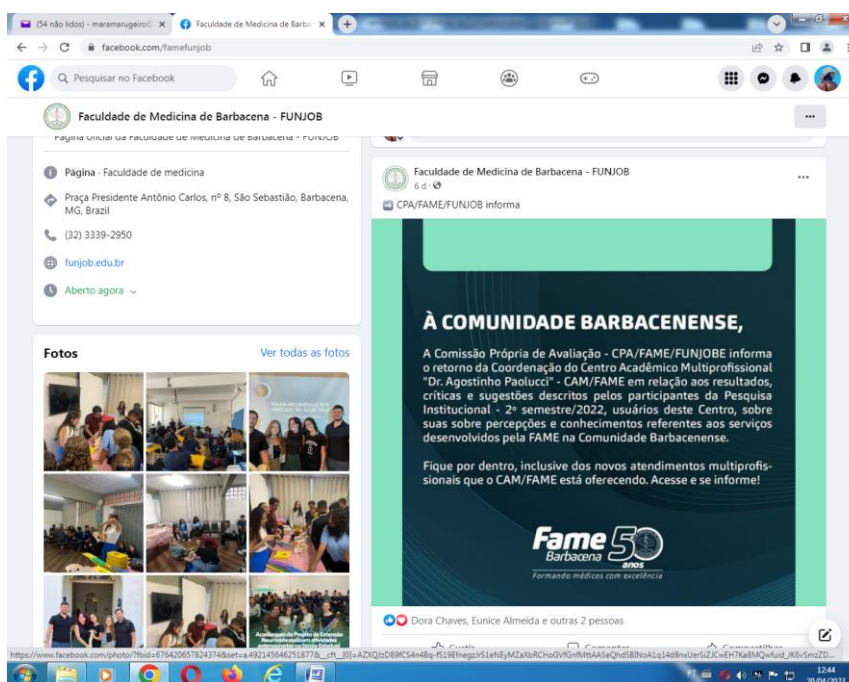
(54 não lidos) - maramarugeiro@ ×
Faculdade de Medicina de Barba ×
facebook.com/famefunjob
Pesquisar no Facebook
Faculdade de Medicina de Barbacena - FUNJOB
Página oficial da Faculdade de Medicina de Barbacena - FUNJOB
Página · Faculdade de medicina
Praça Presidente Antônio Carlos, nº 8, São Sebastião, Barbacena, MG, Brazil
(32) 3339-2950
funjob.edu.br
Aberto agora
Fotos
Ver todas as fotos
Faculdade de Medicina de Barbacena - FUNJOB
6 d ·
CPA/FAME/FUNJOB informa
À COMUNIDADE BARBACENENSE,
A Comissão Própria de Avaliação - CPA/FAME/FUNJOBE informa o retorno da Coordenação do Centro Acadêmico Multiprofissional "Dr. Agostinho Paolucci" - CAM/FAME em relação aos resultados, críticas e sugestões descritos pelos participantes da Pesquisa Institucional - 2º semestre/2022, usuários deste Centro, sobre suas sobre percepções e conhecimentos referentes aos serviços desenvolvidos pela FAME na Comunidade Barbacenense.
Fique por dentro, inclusive dos novos atendimentos multiprofissionais que o CAM/FAME está oferecendo. Acesse e se informe!
Fame Barbacena 50 anos
Formando médicos com excelência
Dora Chaves, Eunice Almeida e outras 2 pessoas
Curtir
Comentar
Compartilhar
https://www.facebook.com/photo/?fbid=676420657824374&set=a.492145646251877&__cft__[0]=AZXQJzD89fCS4n48q-f519EfnegzIrS1eNEyMZaXbRCHoGVfGnfMItAA5eQhd5BINoA1q14d8nxUerSiZJCwEH7Ka8MQwfuid_JK6v5mzZD...
12:44
20/04/2023